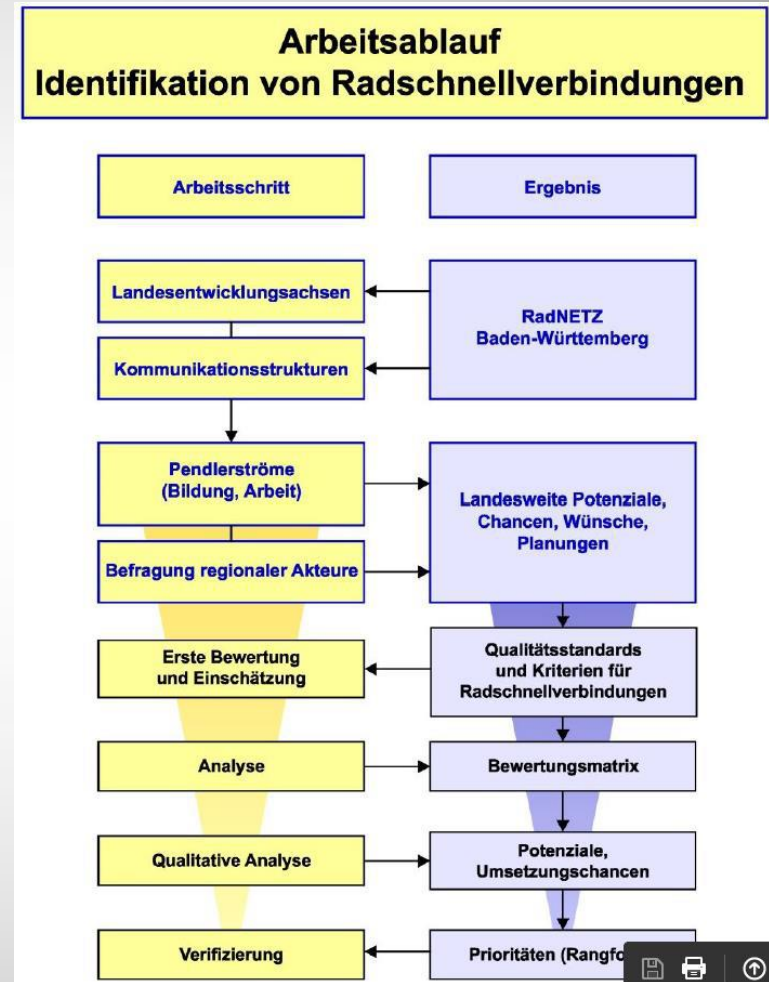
Arbeitsablauf
Identifikation von Radschnellverbindungen

Arbeitsschritt

Ergebnis

Landesentwicklungsachsen

RadNETZ
Baden-Württemberg

Kommunikationsstrukturen

Pendlerströme
(Bildung, Arbeit)

Landesweite Potenziale,
Chancen, Wünsche,
Planungen

Befragung regionaler Akteure

Erste Bewertung
und Einschätzung

Qualitätsstandards
und Kriterien für
Radschnellverbindungen

Analyse

Bewertungsmatrix

Qualitative Analyse

Potenziale,
Umsetzungschancen

Verifizierung

Prioritäten (Rangf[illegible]